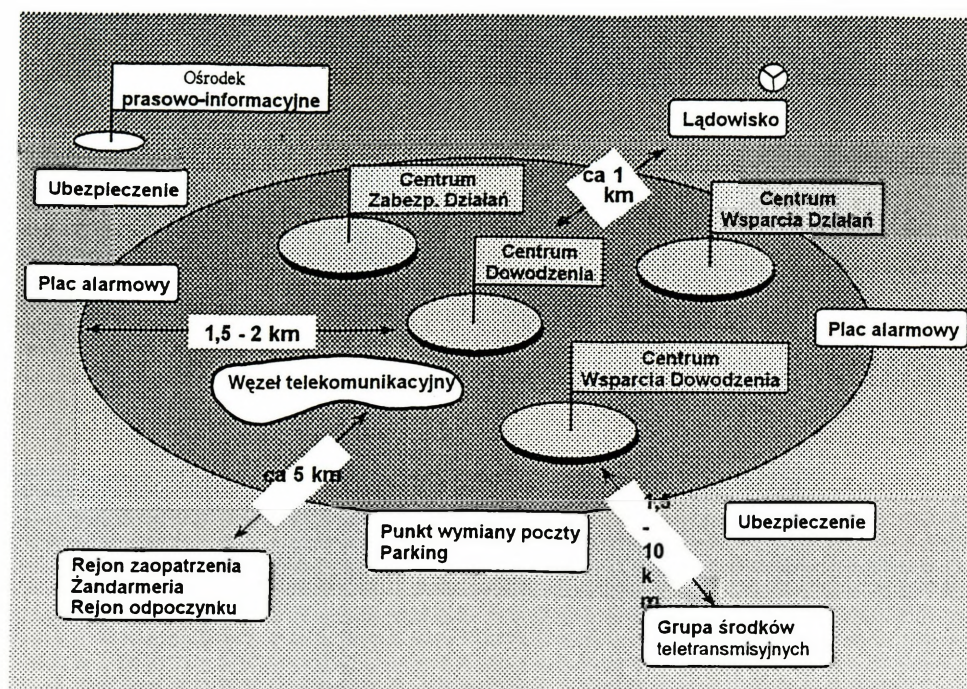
Ośrodek prasowo-informacyjne

Lądowisko

Ubezpieczenie

Centrum Zabezp. Działań

ca 1 km

Centrum Wsparcia Działań

Centrum Dowodzenia

Plac alarmowy

1,5 - 2 km

Plac alarmowy

Centrum Wsparcia Dowodzenia

Węzeł telekomunikacyjny

ca 5 km

1,5 - 10 km

Ubezpieczenie

Punkt wymiany poczty
Parking

Rejon zaopatrzenia
Żandarmeria
Rejon odpoczynku

Grupa środków teletransmisyjnych